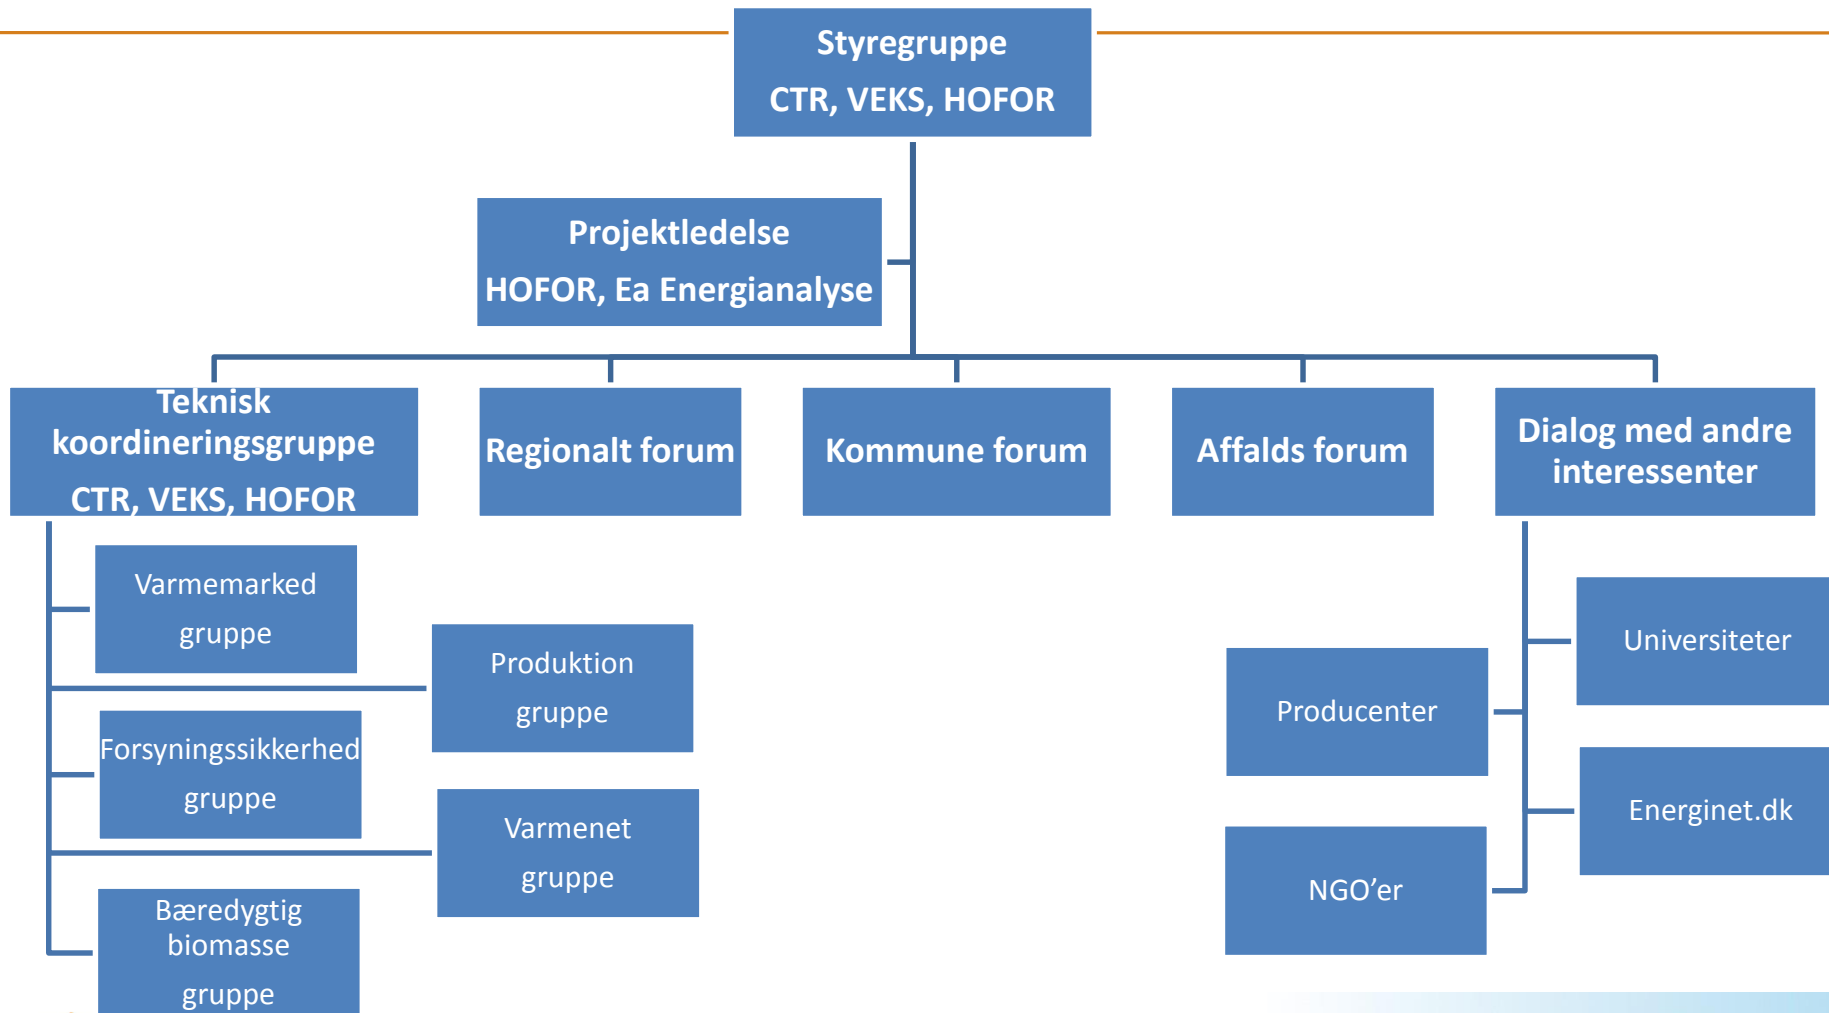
Styregruppe
CTR, VEKS, HOFOR

Projektledelse
HOFOR, Ea Energianalyse

Teknisk koordineringsgruppe
CTR, VEKS, HOFOR

Regionalt forum

Kommune forum

Affalds forum

Dialog med andre interessenter

Varmemarked gruppe

Produktion gruppe

Forsyningssikkerhed gruppe

Varmenet gruppe

Bæredygtig biomasse gruppe

Universiteter

Producenter

Energinet.dk

NGO'er